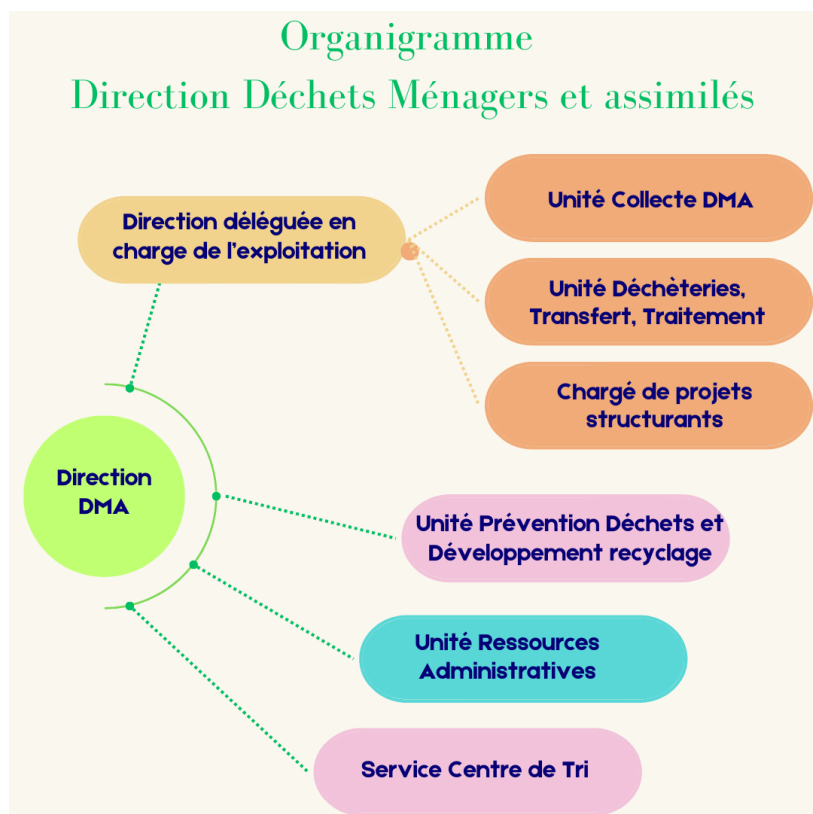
Organigramme
Direction Déchets Ménagers et assimilés

Direction déléguée en charge de l'exploitation

Unité Collecte DMA

Unité Déchèteries, Transfert, Traitement

Chargé de projets structurants

Direction DMA

Unité Prévention Déchets et Développement recyclage

Unité Ressources Administratives

Service Centre de Tri